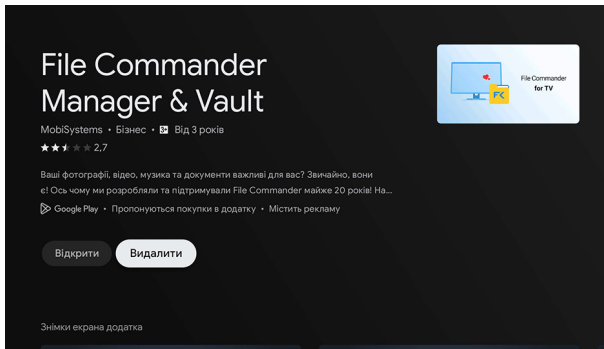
File Commander Manager & Vault

MobiSystems • Бізнес • 3+ Від 3 років

2,7

Ваші фотографії, відео, музика та документи важливі для вас? Звичайно, вони є! Ось чому ми розробляли та підтримували File Commander майже 20 років! На...

Google Play • Пропонуються покупки в додатку • Містить рекламу

Відкрити

Видалити

File Commander for TV

FC

Знімки екрана додатка